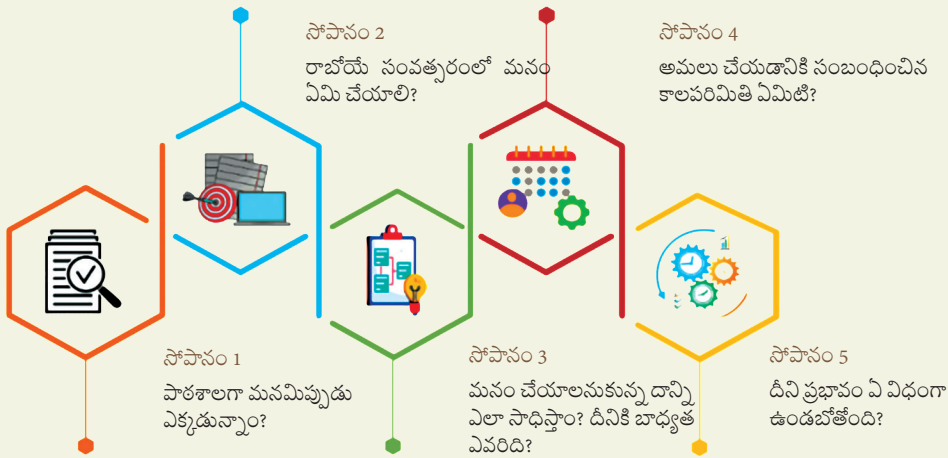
సోపానం 1
పాఠశాలగా మనమిప్పుడు ఎక్కడున్నాం?

సోపానం 2
రాబోయే సంవత్సరంలో మనం ఏమి చేయాలి?

సోపానం 3
మనం చేయాలనుకున్న దాన్ని ఎలా సాధిస్తాం? దీనికి బాధ్యత ఎవరిది?

సోపానం 4
అమలు చేయడానికి సంబంధించిన కాలపరిమితి ఏమిటి?

సోపానం 5
దీని ప్రభావం ఏ విధంగా ఉండబోతోంది?